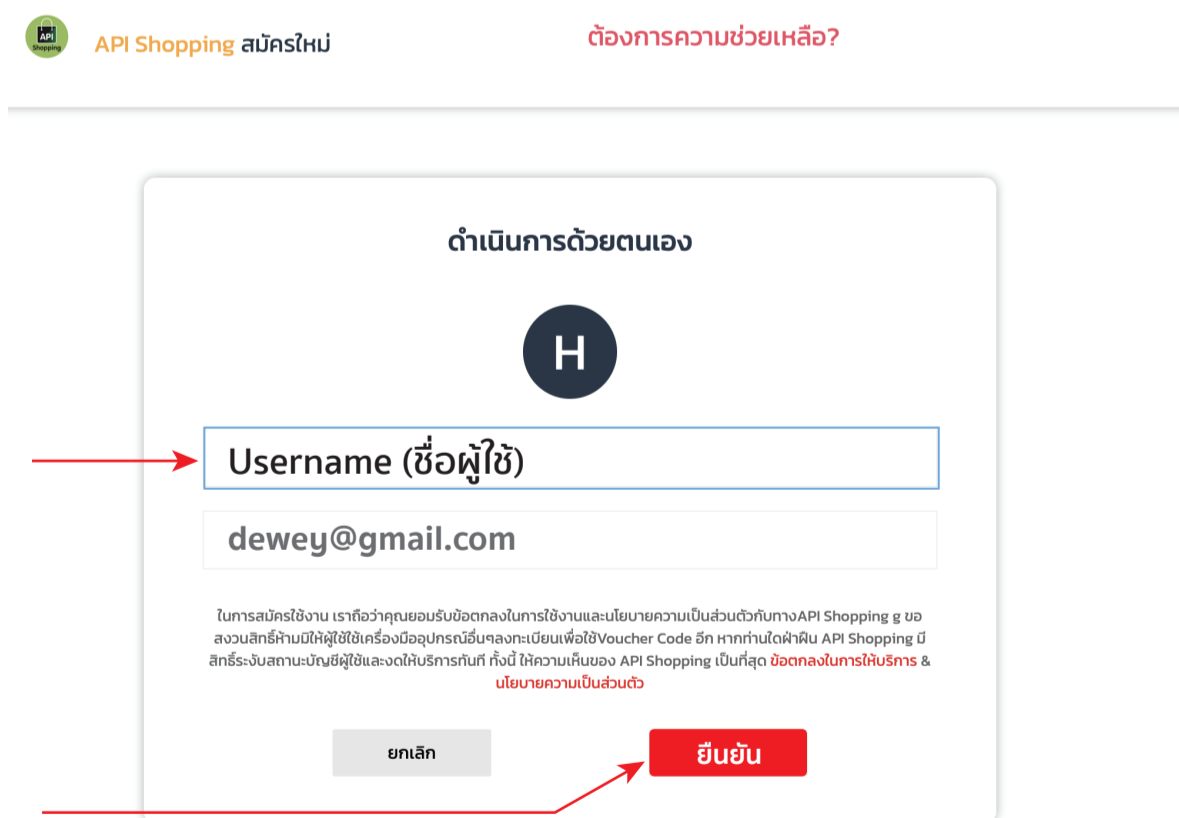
API Shopping

API Shopping สมัครใหม่

ต้องการความช่วยเหลือ?

ดำเนินการด้วยตนเอง

H

Username (ชื่อผู้ใช้)

dewey@gmail.com

ในการสมัครใช้งาน เราถือว่าคุณยอมรับข้อตกลงในการใช้งานและนโยบายความเป็นส่วนตัวกับทางAPI Shopping g ขอสงวนสิทธิ์ห้ามมิให้ผู้ใช้เครื่องมืออุปกรณ์อื่นๆลงทะเบียนเพื่อใช้Voucher Code อีก หากท่านใดฝ่าฝืน API Shopping มีสิทธิ์ระงับสถานะบัญชีผู้ใช้และงดให้บริการทันที ทั้งนี้ ให้ความเห็นของ API Shopping เป็นที่สุด ข้อตกลงในการให้บริการ & นโยบายความเป็นส่วนตัว

ยกเลิก

ยืนยัน